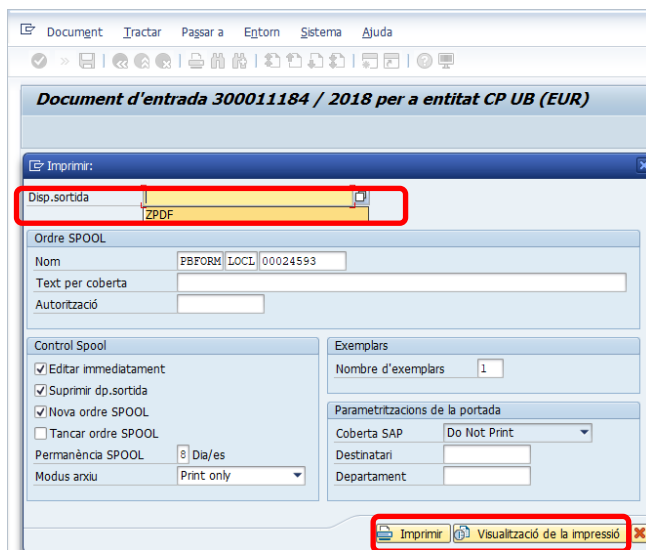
Document Tractar Passar a Entorn Sistema Ajuda

Document d'entrada 300011184 / 2018 per a entitat CP UB (EUR)

Imprimir:

Disp.sortida
ZPDF

Ordre SPOOL

Nom PBFORM LOCL 00024593
Text per coberta
Autorització

Control Spool
Editar immediatament
Suprimir dp.sortida
Nova ordre SPOOL
Tancar ordre SPOOL
Permanència SPOOL 8 Dia/es
Modus arxiu Print only

Exemplars
Nombre d'exemplars 1

Parametritzacions de la portada
Coberta SAP Do Not Print
Destinatari
Departament

Imprimir Visualització de la impressió